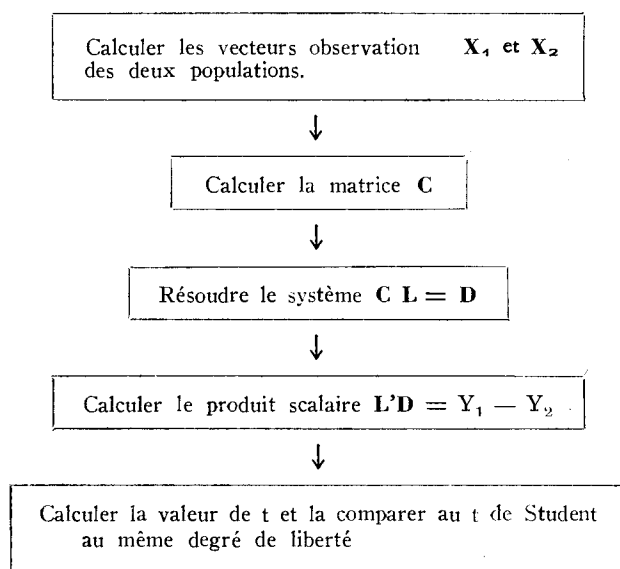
Calculer les vecteurs observation $\mathbf{X_1}$ et $\mathbf{X_2}$ des deux populations.

↓

Calculer la matrice $\mathbf{C}$

↓

Résoudre le système $\mathbf{C\ L = D}$

↓

Calculer le produit scalaire $\mathbf{L'D} = Y_1 - Y_2$

↓

Calculer la valeur de t et la comparer au t de Student au même degré de liberté